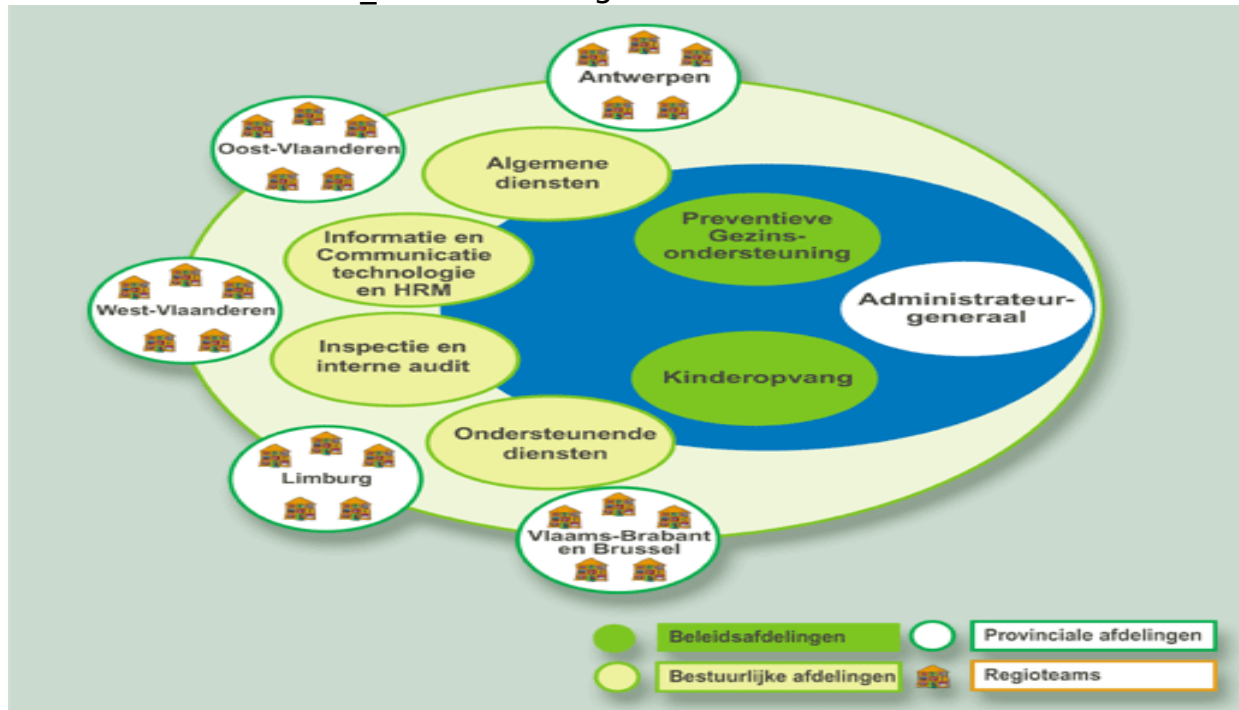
Antwerpen

Oost-Vlaanderen

Algemene diensten

Preventieve Gezinsondersteuning

Informatie en Communicatie technologie en HRM

West-Vlaanderen

Administrateur-generaal

Inspectie en interne audit

Kinderopvang

Ondersteunende diensten

Limburg

Vlaams-Brabant en Brussel

Beleidsafdelingen

Provinciale afdelingen

Bestuurlijke afdelingen

Regioteams